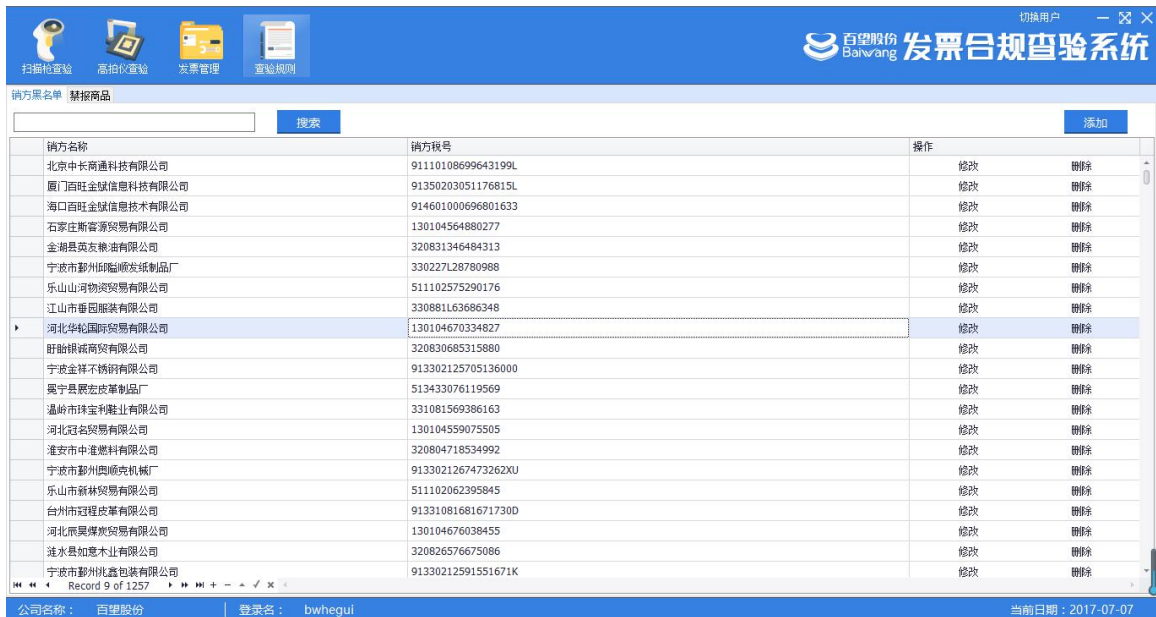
扫描枪查验 高拍仪查验 发票管理 查验规则

切换用户

百望股份 Baiwang 发票合规查验系统

销方黑名单 禁报商品

搜索

添加

| | 销方名称 | 销方税号 | 操作 | |
|---|---|---|---|---|
| | 北京中长商通科技有限公司 | 91110108699643199L | 修改 | 删除 |
| | 厦门百旺金赋信息科技有限公司 | 91350203051176815L | 修改 | 删除 |
| | 海口百旺金赋信息技术有限公司 | 914601000696801633 | 修改 | 删除 |
| | 石家庄斯客源贸易有限公司 | 130104564880277 | 修改 | 删除 |
| | 金湖县英友粮油有限公司 | 320831346484313 | 修改 | 删除 |
| | 宁波市鄞州邱隘顺发纸制品厂 | 330227L28780988 | 修改 | 删除 |
| | 乐山山河物资贸易有限公司 | 511102575290176 | 修改 | 删除 |
| | 江山市香园服装有限公司 | 330881L63686348 | 修改 | 删除 |
| ▸ | 河北华轮国际贸易有限公司 | 130104670334827 | 修改 | 删除 |
| | 盱眙银诚商贸有限公司 | 320830685315880 | 修改 | 删除 |
| | 宁波金祥不锈钢有限公司 | 913302125705136000 | 修改 | 删除 |
| | 冕宁县展宏皮革制品厂 | 513433076119569 | 修改 | 删除 |
| | 温岭市珠宝利鞋业有限公司 | 331081569386163 | 修改 | 删除 |
| | 河北冠名贸易有限公司 | 130104559075505 | 修改 | 删除 |
| | 淮安市中淮燃料有限公司 | 320804718534992 | 修改 | 删除 |
| | 宁波市鄞州奥顺克机械厂 | 9133021267473262XU | 修改 | 删除 |
| | 乐山市新林贸易有限公司 | 511102062395845 | 修改 | 删除 |
| | 台州市冠程皮革有限公司 | 91331081681671730D | 修改 | 删除 |
| | 河北宸昊煤炭贸易有限公司 | 130104676038455 | 修改 | 删除 |
| | 涟水县加意木业有限公司 | 320826576675086 | 修改 | 删除 |
| | 宁波市鄞州兆鑫包装有限公司 | 91330212591551671K | 修改 | 删除 |

Record 9 of 1257

公司名称： 百望股份 | 登录名： bwhegui 当前日期：2017-07-07